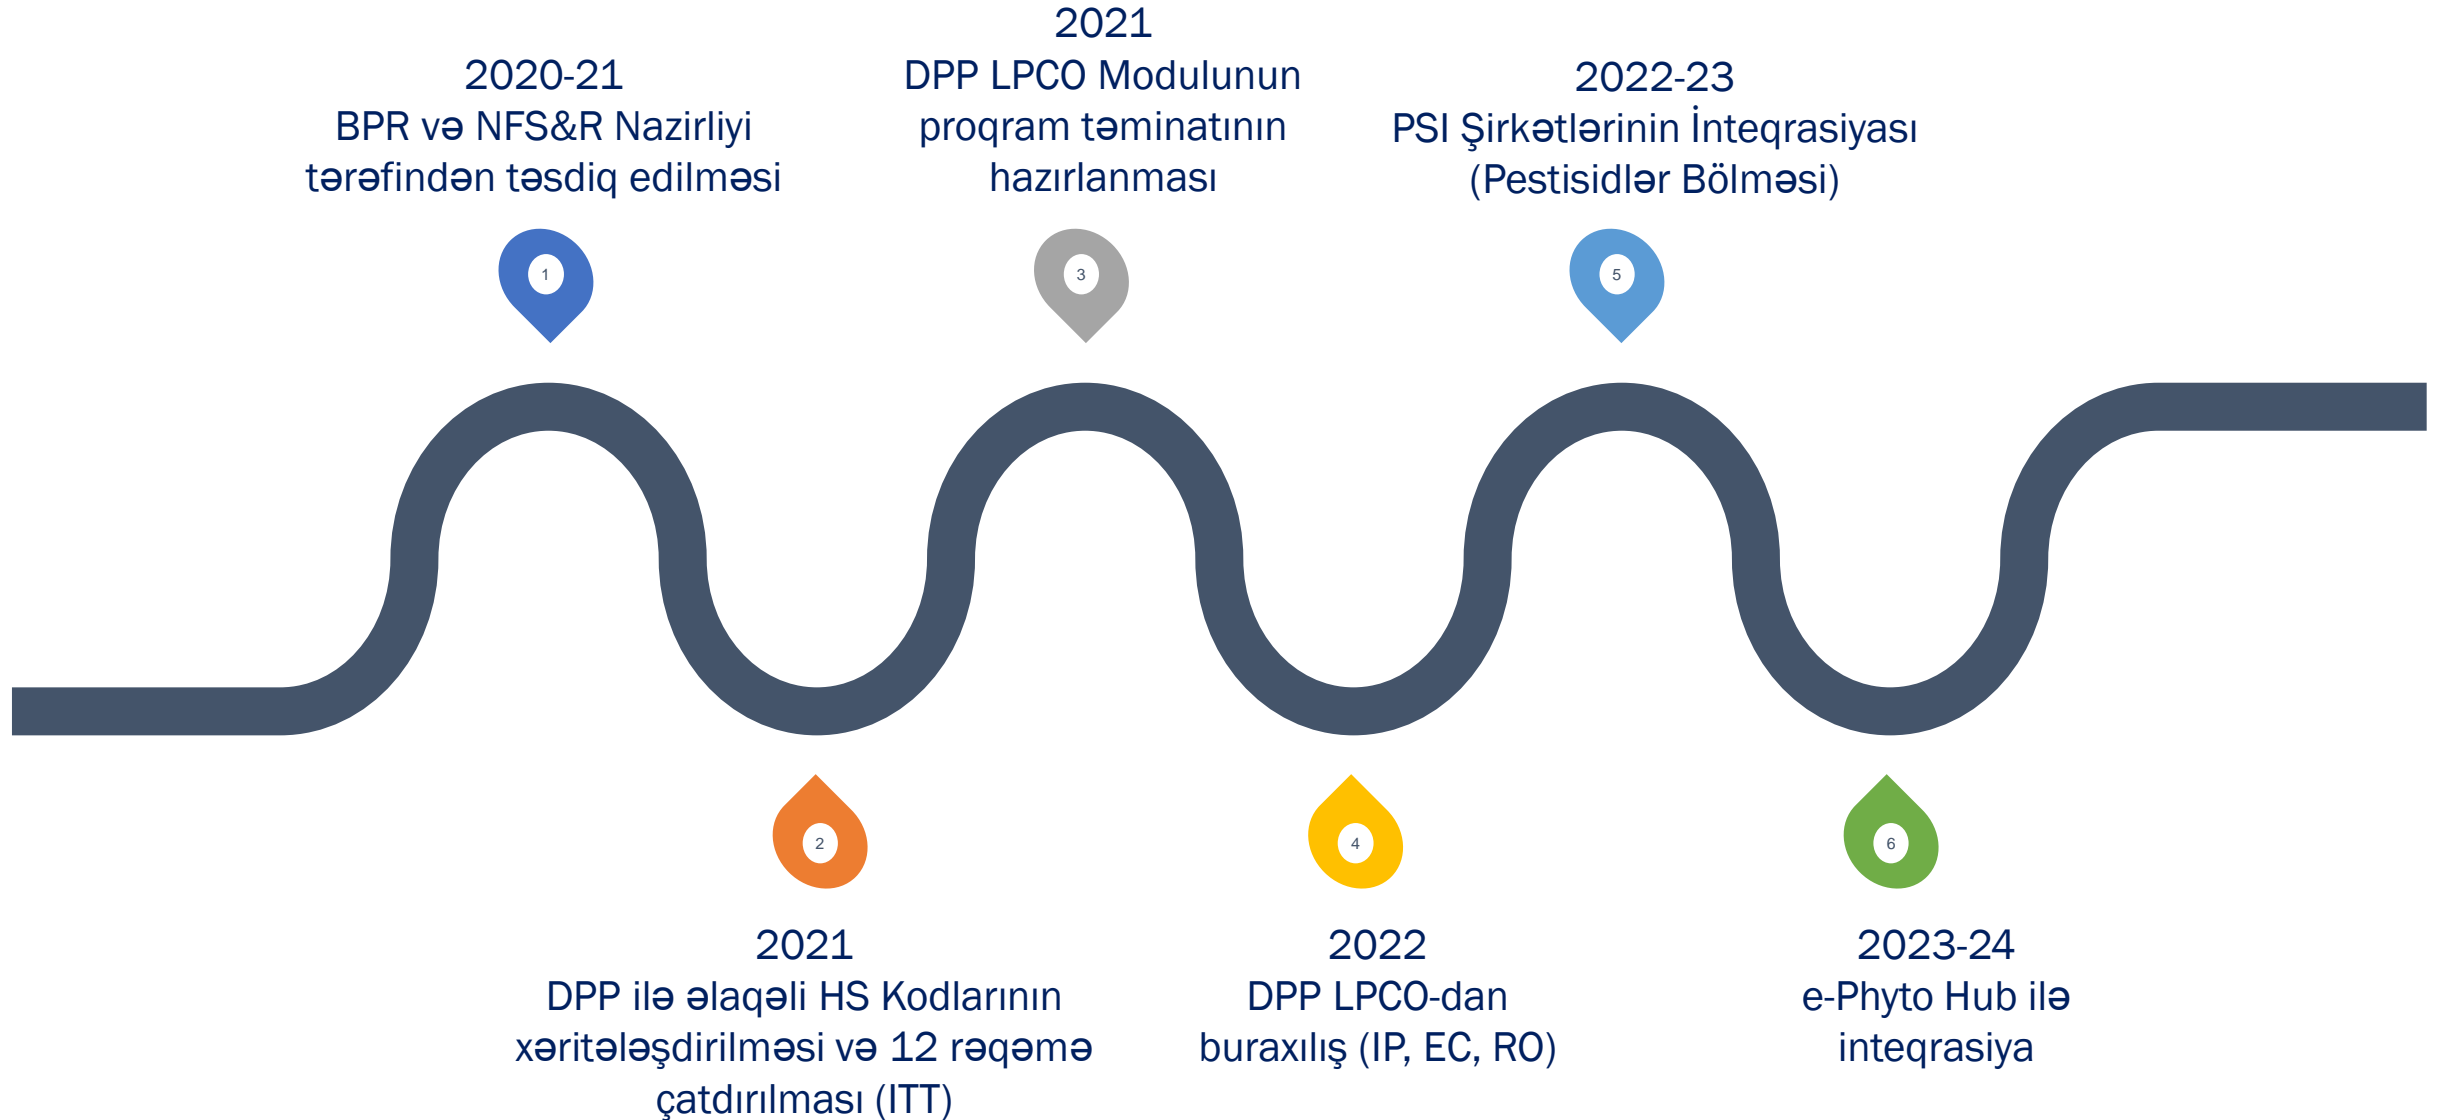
2020-21
BPR və NFS&R Nazirliyi tərəfindən təsdiq edilməsi

2021
DPP LPCO Modulunun proqram təminatının hazırlanması

2022-23
PSI Şirkətlərinin İnteqrasiyası (Pestisidlər Bölməsi)

1

3

5

2

4

6

2021
DPP ilə əlaqəli HS Kodlarının xəritələşdirilməsi və 12 rəqəmə çatdırılması (ITT)

2022
DPP LPCO-dan buraxılış (IP, EC, RO)

2023-24
e-Phyto Hub ilə inteqrasiya